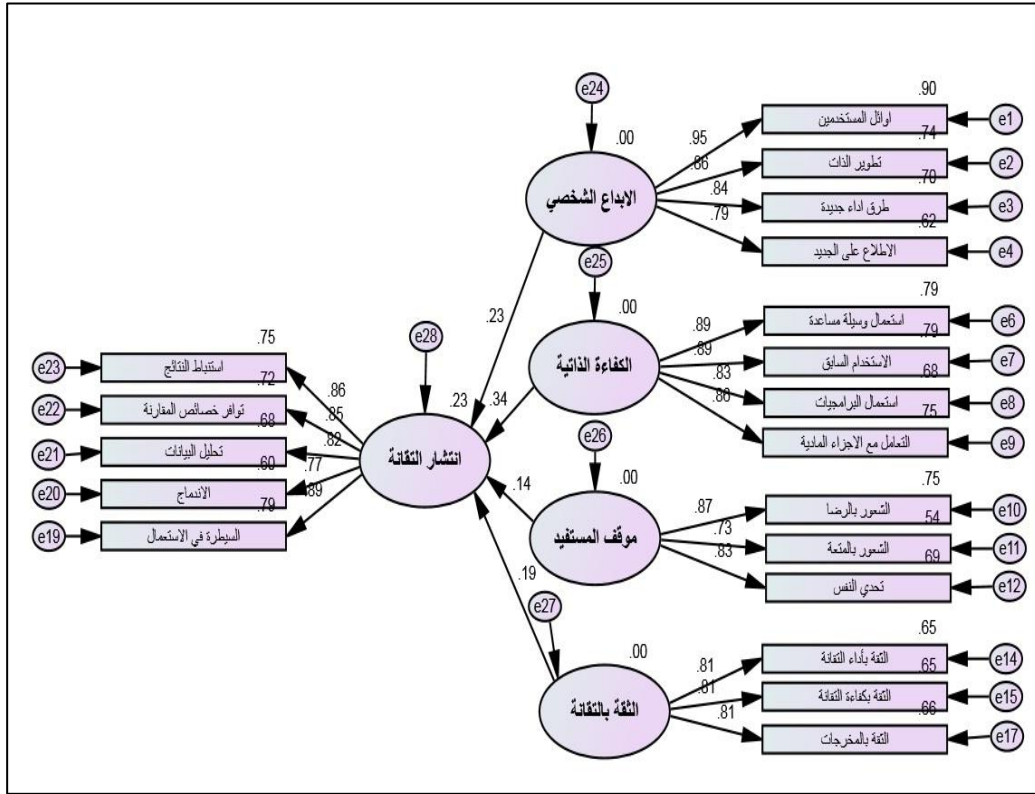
e24
.00
الابداع الشخصي
.95
.86
.84
.79
.90
اوائل المستخدمين
e1
.74
تطوير الذات
e2
.70
طرق اداء جديدة
e3
.62
الاطلاع على الجديد
e4

e25
.00
الكفاءة الذاتية
.89
.89
.83
.86
.79
استعمال وسيلة مساعدة
e6
.79
الاستخدام السابق
e7
.68
استعمال البرامجيات
e8
.75
التعامل مع الاجزاء المادية
e9

e26
.00
موقف المستفيد
.87
.73
.83
.75
الشعور بالرضا
e10
.54
الشعور بالمتعة
e11
.69
تحدي النفس
e12

e27
.00
الثقة بالتقانة
.81
.81
.81
.65
الثقة بأداء التقانة
e14
.65
الثقة بكفاءة التقانة
e15
.66
الثقة بالمخرجات
e17

e28
.23
انتشار التقانة
.23
.34
.14
.19
.86
.85
.82
.77
.89
.75
استنباط النتائج
e23
.72
توافر خصائص المقارنة
e22
.68
تحليل البيانات
e21
.60
الاندماج
e20
.79
السيطرة في الاستعمال
e19